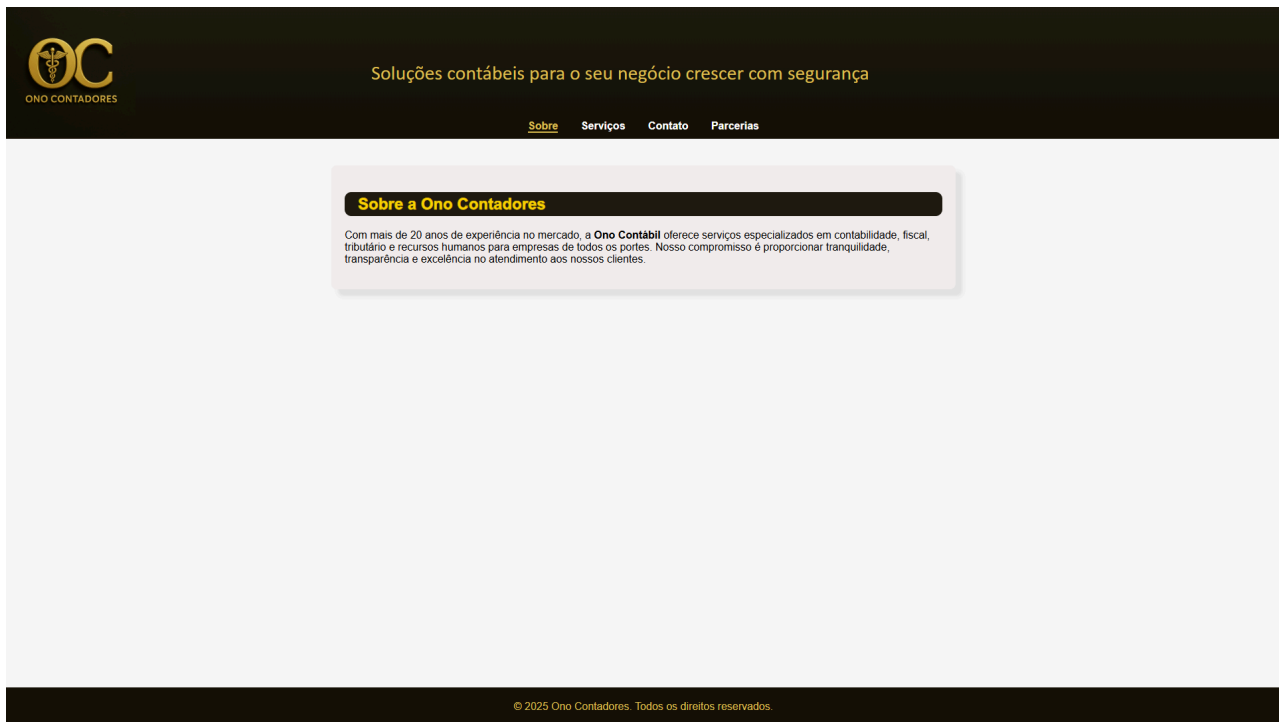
OC
ONO CONTADORES

Soluções contábeis para o seu negócio crescer com segurança

Sobre Serviços Contato Parcerias

Sobre a Ono Contadores

Com mais de 20 anos de experiência no mercado, a **Ono Contábil** oferece serviços especializados em contabilidade, fiscal, tributário e recursos humanos para empresas de todos os portes. Nosso compromisso é proporcionar tranquilidade, transparência e excelência no atendimento aos nossos clientes.

© 2025 Ono Contadores. Todos os direitos reservados.